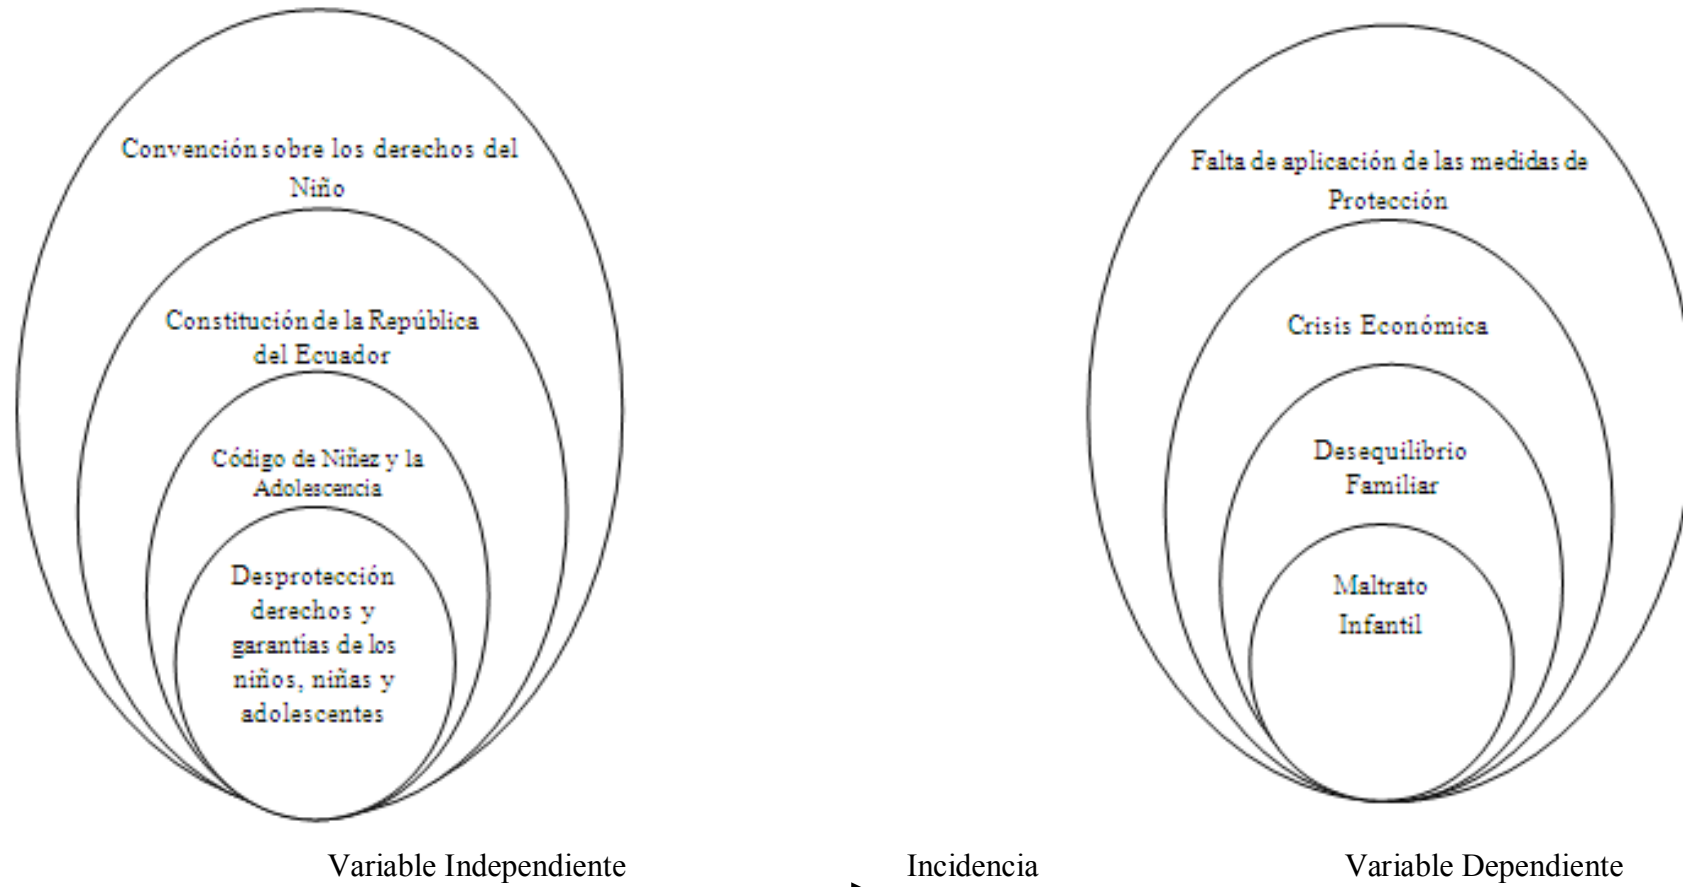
Convención sobre los derechos del Niño

Constitución de la República del Ecuador

Código de Niñez y la Adolescencia

Desprotección derechos y garantías de los niños, niñas y adolescentes

Falta de aplicación de las medidas de Protección

Crisis Económica

Desequilibrio Familiar

Maltrato Infantil

Variable Independiente

Incidencia

Variable Dependiente